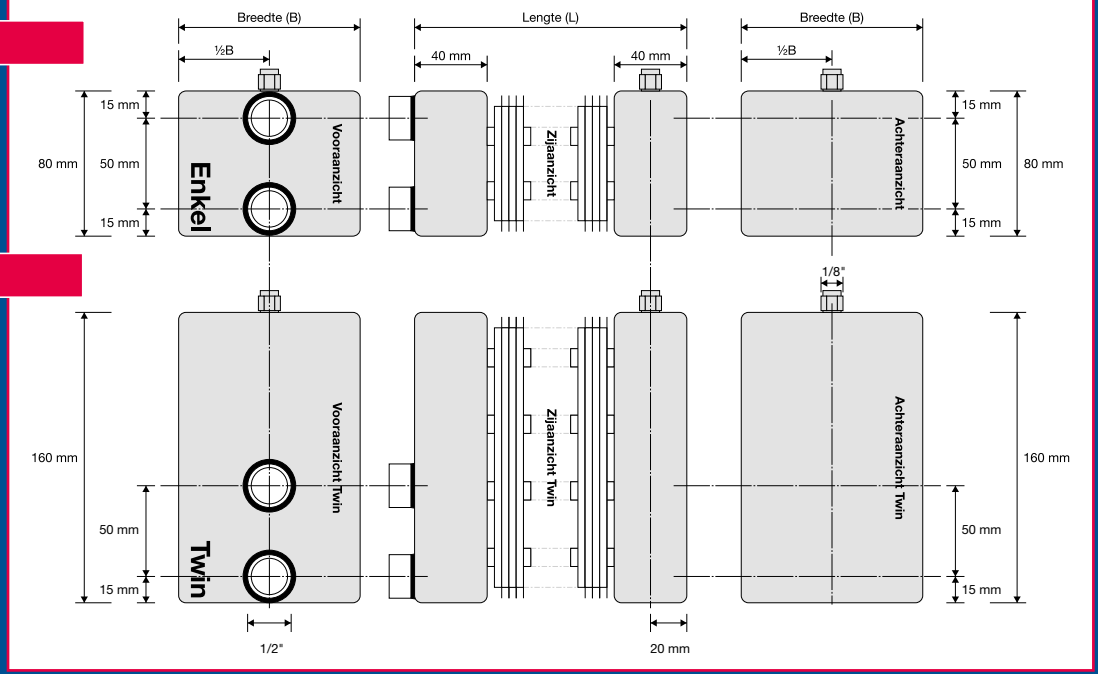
Breedte (B)
½B
Lengte (L)
40 mm
40 mm
Breedte (B)
½B
15 mm
80 mm
50 mm
15 mm
Vooraanzicht
Enkel
Zijaanzicht
Achteraanzicht
15 mm
50 mm
80 mm
15 mm
1/8"
160 mm
Vooraanzicht Twin
50 mm
15 mm
Twin
1/2"
Zijaanzicht Twin
20 mm
Achteraanzicht Twin
160 mm
50 mm
15 mm